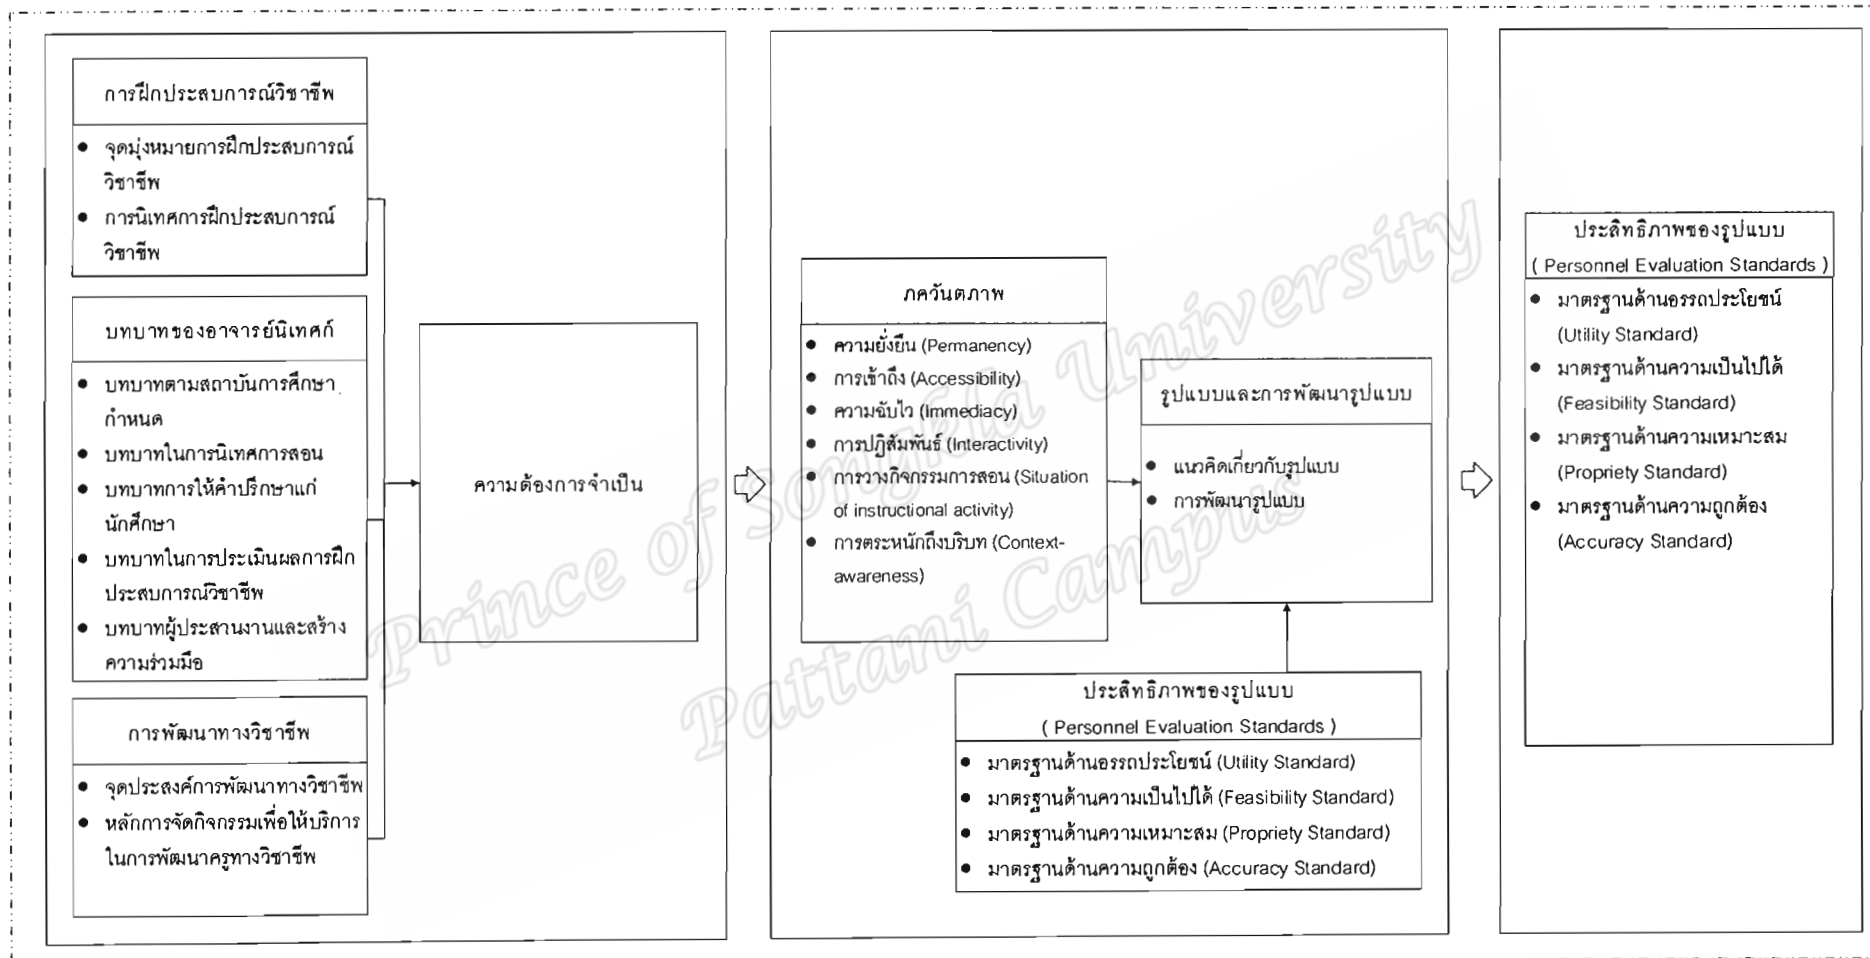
การฝึกประสบการณ์วิชาชีพ

- จุดมุ่งหมายการฝึกประสบการณ์วิชาชีพ
- การนิเทศการฝึกประสบการณ์วิชาชีพ

บทบาทของอาจารย์นิเทศก์

- บทบาทตามสถาบันการศึกษากำหนด
- บทบาทในการนิเทศการสอน
- บทบาทการให้คำปรึกษาแก่นักศึกษา
- บทบาทในการประเมินผลการฝึกประสบการณ์วิชาชีพ
- บทบาทผู้ประสานงานและสร้างความร่วมมือ

การพัฒนาทางวิชาชีพ

- จุดประสงค์การพัฒนาทางวิชาชีพ
- หลักการจัดกิจกรรมเพื่อให้บริการในการพัฒนาครูทางวิชาชีพ

ความต้องการจำเป็น

ภควันตภาพ

- ความยั่งยืน (Permanency)
- การเข้าถึง (Accessibility)
- ความฉับไว (Immediacy)
- การปฏิสัมพันธ์ (Interactivity)
- การวางกิจกรรมการสอน (Situation of instructional activity)
- การตระหนักถึงบริบท (Context-awareness)

รูปแบบและการพัฒนารูปแบบ

- แนวคิดเกี่ยวกับรูปแบบ
- การพัฒนารูปแบบ

ประสิทธิภาพของรูปแบบ
( Personnel Evaluation Standards )

- มาตรฐานด้านอรรถประโยชน์ (Utility Standard)
- มาตรฐานด้านความเป็นไปได้ (Feasibility Standard)
- มาตรฐานด้านความเหมาะสม (Propriety Standard)
- มาตรฐานด้านความถูกต้อง (Accuracy Standard)

ประสิทธิภาพของรูปแบบ
( Personnel Evaluation Standards )

- มาตรฐานด้านอรรถประโยชน์ (Utility Standard)
- มาตรฐานด้านความเป็นไปได้ (Feasibility Standard)
- มาตรฐานด้านความเหมาะสม (Propriety Standard)
- มาตรฐานด้านความถูกต้อง (Accuracy Standard)

Prince of Songkla University Pattani Campus